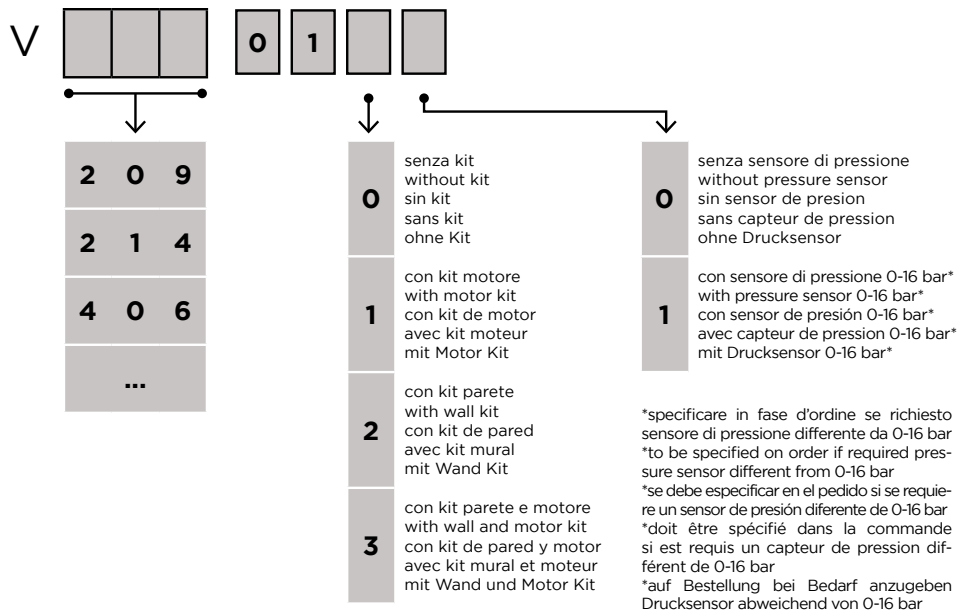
V

0 1

| 2 | 0 | 9 |
|---|---|---|
| 2 | 1 | 4 |
| 4 | 0 | 6 |
| ... | | |

| | |
|---|---|
| 0 | senza kit<br>without kit<br>sin kit<br>sans kit<br>ohne Kit |
| 1 | con kit motore<br>with motor kit<br>con kit de motor<br>avec kit moteur<br>mit Motor Kit |
| 2 | con kit parete<br>with wall kit<br>con kit de pared<br>avec kit mural<br>mit Wand Kit |
| 3 | con kit parete e motore<br>with wall and motor kit<br>con kit de pared y motor<br>avec kit mural et moteur<br>mit Wand und Motor Kit |

| | |
|---|---|
| 0 | senza sensore di pressione<br>without pressure sensor<br>sin sensor de presion<br>sans capteur de pression<br>ohne Drucksensor |
| 1 | con sensore di pressione 0-16 bar*<br>with pressure sensor 0-16 bar*<br>con sensor de presión 0-16 bar*<br>avec capteur de pression 0-16 bar*<br>mit Drucksensor 0-16 bar* |

*specificare in fase d'ordine se richiesto sensore di pressione differente da 0-16 bar
*to be specified on order if required pressure sensor different from 0-16 bar
*se debe especificar en el pedido si se requiere un sensor de presión diferente de 0-16 bar
*doit être spécifié dans la commande si est requis un capteur de pression différent de 0-16 bar
*auf Bestellung bei Bedarf anzugeben Drucksensor abweichend von 0-16 bar